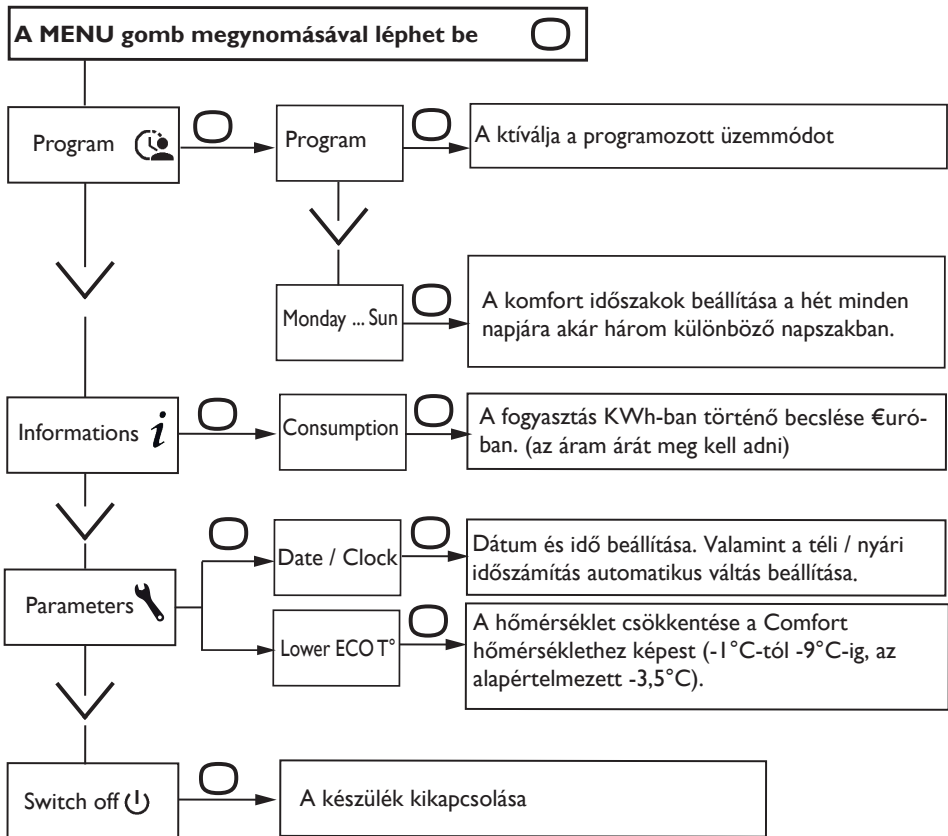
**A MENU** gomb megynomásával léphet be

Program

Program

A ktíválja a programozott üzemmódot

Monday ... Sun

A komfort időszakok beállítása a hét minden napjára akár három különböző napszakban.

Informations $i$

Consumption

A fogyasztás KWh-ban történő becslése €uróban. (az áram árát meg kell adni)

Parameters

Date / Clock

Dátum és idő beállítása. Valamint a téli / nyári időszámítás automatikus váltás beállítása.

Lower ECO T°

A hőmérséklet csökkentése a Comfort hőmérséklethez képest (-1°C-tól -9°C-ig, az alapértelmezett -3,5°C).

Switch off

A készülék kikapcsolása